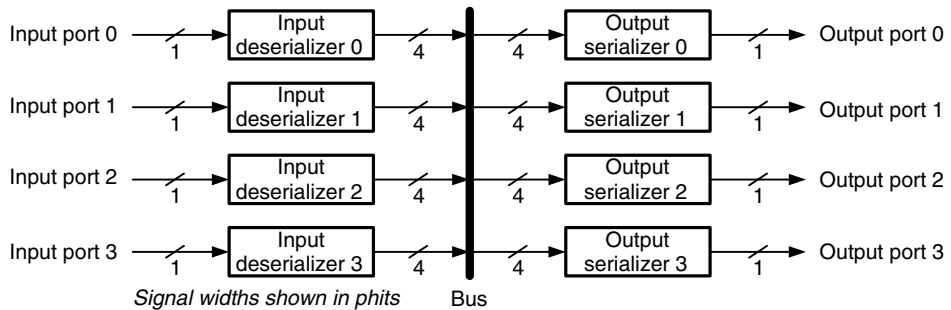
Input port 0
1
Input deserializer 0
4
4
Output serializer 0
1
Output port 0

Input port 1
1
Input deserializer 1
4
4
Output serializer 1
1
Output port 1

Input port 2
1
Input deserializer 2
4
4
Output serializer 2
1
Output port 2

Input port 3
1
Input deserializer 3
4
4
Output serializer 3
1
Output port 3

Signal widths shown in phits
Bus